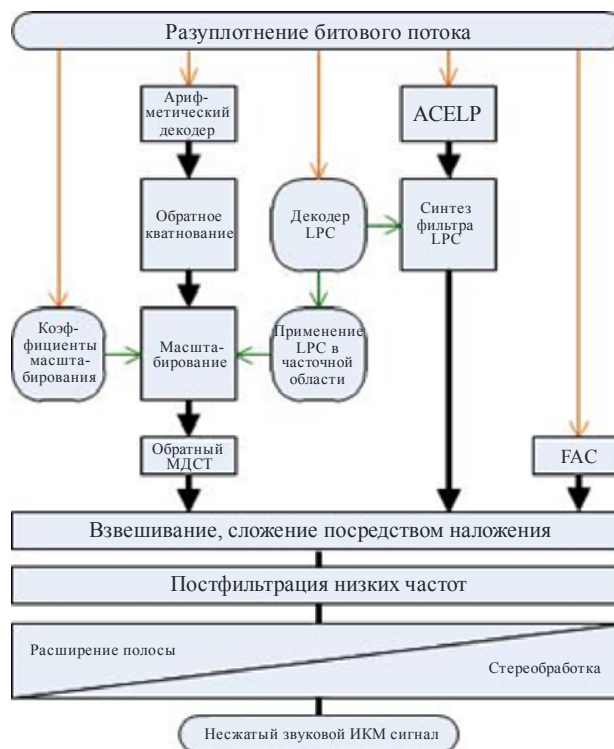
Разуплотнение битового потока

Арифметический декодер

ACELP

Обратное кватнование

Декодер LPC

Синтез фильтра LPC

Коэффициенты масштабирования

Масштабирование

Применение LPC в часточной области

Обратный МДСТ

FAC

Взвешивание, сложение посредством наложения

Постфильтрация низких частот

Расширение полосы

Стереобработка

Несжатый звуковой ИКМ сигнал